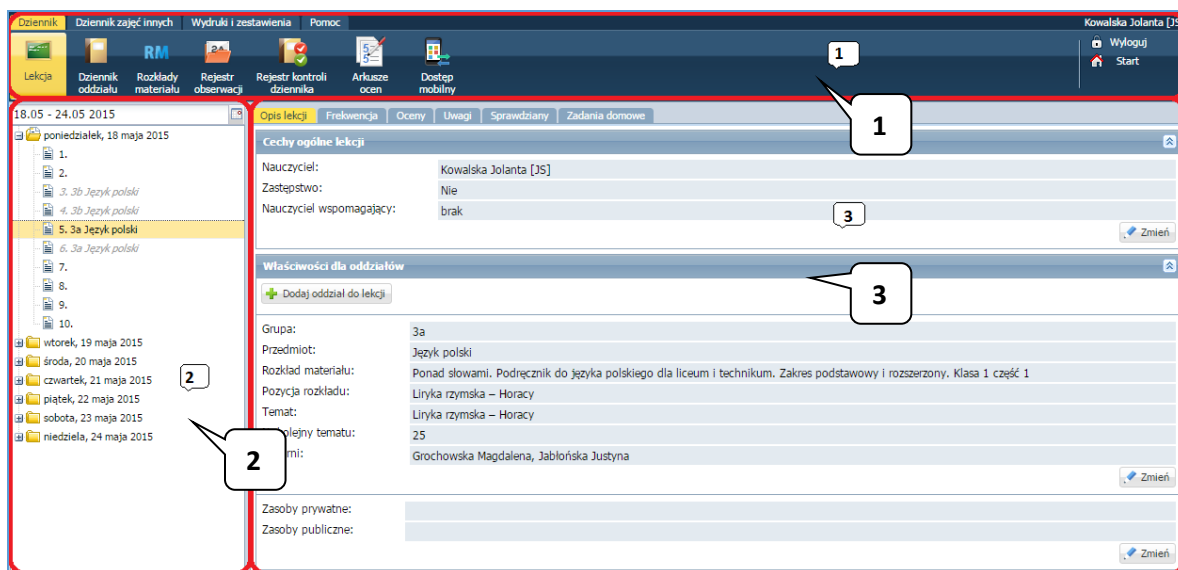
Dziennik | Dziennik zajęć innych | Wydruki i zestawienia | Pomoc

Kowalska Jolanta [JS

Lekcja
Dziennik oddziału
RM Rozkłady materiału
Rejestr obserwacji
Rejestr kontroli dziennika
Arkusze ocen
Dostęp mobilny

Wyloguj
Start

1

1

18.05 - 24.05 2015

poniedziałek, 18 maja 2015
1.
2.
3. 3b Język polski
4. 3b Język polski
5. 3a Język polski
6. 3a Język polski
7.
8.
9.
10.
wtorek, 19 maja 2015
środa, 20 maja 2015
czwartek, 21 maja 2015
piątek, 22 maja 2015
sobota, 23 maja 2015
niedziela, 24 maja 2015

2

2

Opis lekcji | Frekwencja | Oceny | Uwagi | Sprawdziany | Zadania domowe

Cechy ogólne lekcji

| Nauczyciel: | Kowalska Jolanta [JS] |
|---|---|
| Zastępstwo: | Nie |
| Nauczyciel wspomagający: | brak |

3

Zmień

Właściwości dla oddziałów

3

Dodaj oddział do lekcji

| Grupa: | 3a |
|---|---|
| Przedmiot: | Język polski |
| Rozkład materiału: | Ponad słowami. Podręcznik do języka polskiego dla liceum i technikum. Zakres podstawowy i rozszerzony. Klasa 1 część 1 |
| Pozycja rozkładu: | Liryka rzymska – Horacy |
| Temat: | Liryka rzymska – Horacy |
| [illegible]olejny tematu: | 25 |
| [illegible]rni: | Grochowska Magdalena, Jabłońska Justyna |

Zmień

Zasoby prywatne:
Zasoby publiczne:

Zmień